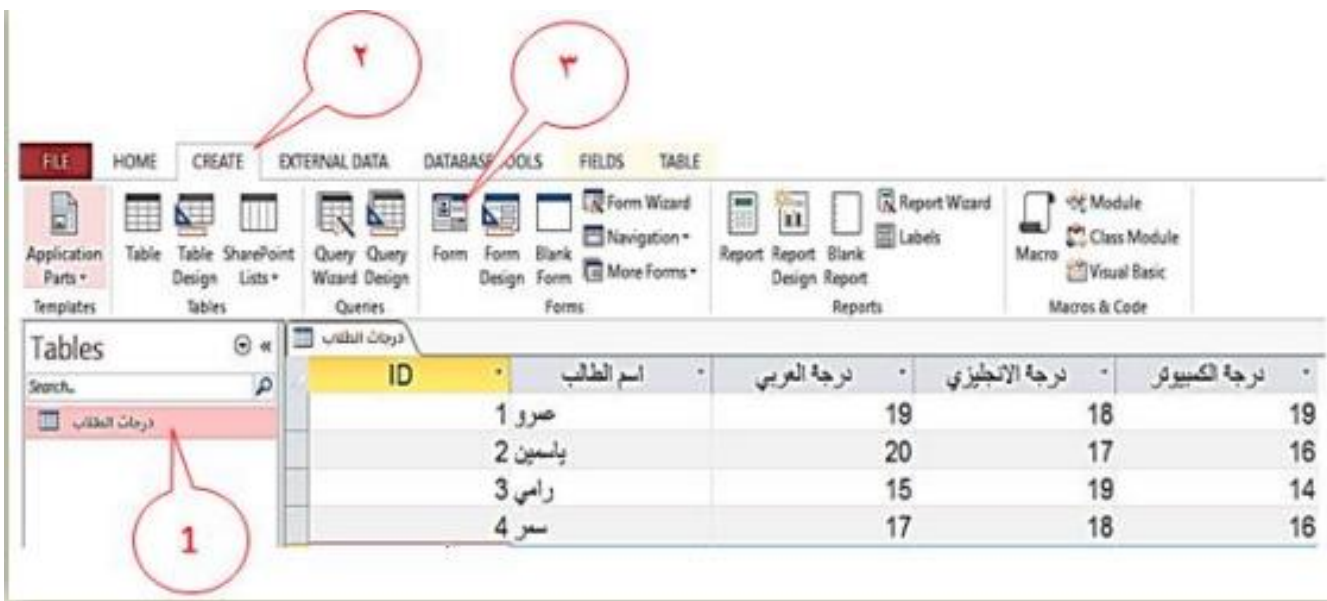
٢

٣

FILE HOME CREATE EXTERNAL DATA DATABASE TOOLS FIELDS TABLE

Application Parts • | Table | Table Design | SharePoint Lists • | Query Wizard | Query Design | Form | Form Design | Blank Form | Form Wizard | Navigation • | More Forms • | Report | Report Design | Blank Report | Report Wizard | Labels | Macro | Module | Class Module | Visual Basic

Templates | Tables | Queries | Forms | Reports | Macros & Code

Tables

Search...

درجات الطلاب

درجات الطلاب

| ID | اسم الطالب | درجة العربي | درجة الانجليزي | درجة الكمبيوتر |
|---|---|---|---|---|
| 1 | عمرو | 19 | 18 | 19 |
| 2 | ياسمين | 20 | 17 | 16 |
| 3 | رامي | 15 | 19 | 14 |
| 4 | سمر | 17 | 18 | 16 |

1